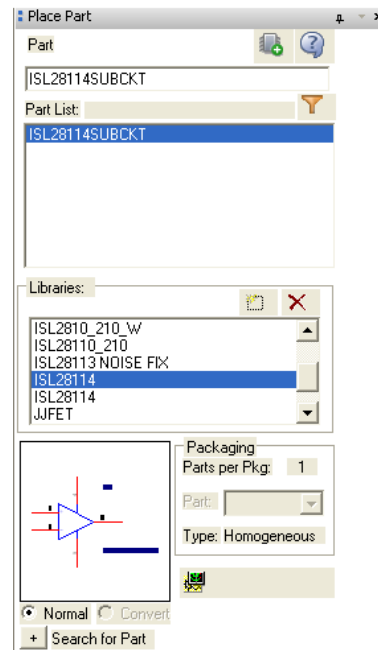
Place Part

Part

ISL28114SUBCKT

Part List:

ISL28114SUBCKT

Libraries:

ISL2810_210_W
ISL28110_210
ISL28113 NOISE FIX
ISL28114
ISL28114
JJFET

Packaging
Parts per Pkg: 1
Part:
Type: Homogeneous

Normal Convert

+ Search for Part